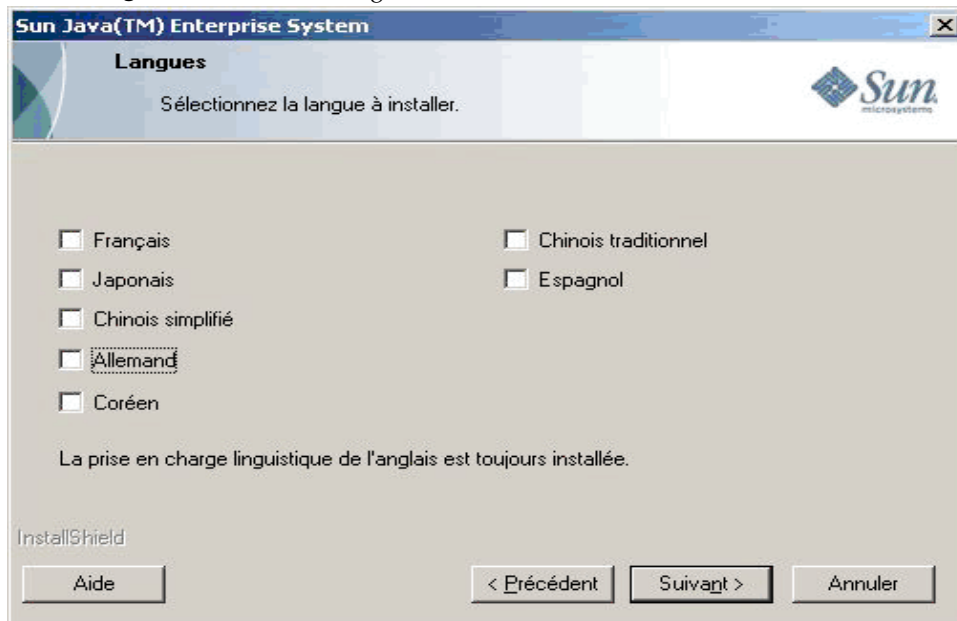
Sun Java(TM) Enterprise System

Langues

Sélectionnez la langue à installer.

Sun microsystems

Français

Japonais

Chinois simplifié

Allemand

Coréen

Chinois traditionnel

Espagnol

La prise en charge linguistique de l'anglais est toujours installée.

InstallShield

Aide

< Précédent

Suivant >

Annuler